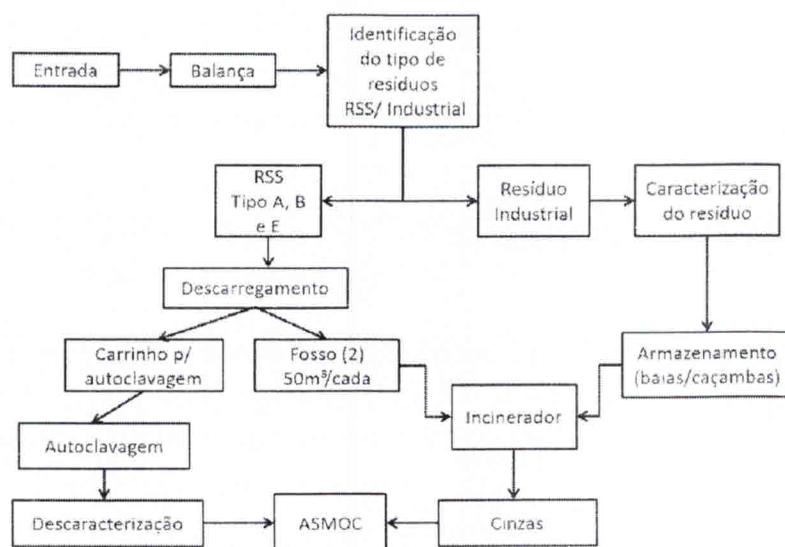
Entrada

Balança

Identificação do tipo de resíduos RSS/ Industrial

RSS Tipo A, B e E

Resíduo Industrial

Caracterização do resíduo

Descarregamento

Carrinho p/ autoclavagem

Fosso (2) 50m³/cada

Armazenamento (baias/caçambas)

Incinerador

Autoclavagem

Descaracterização

ASMOC

Cinzas